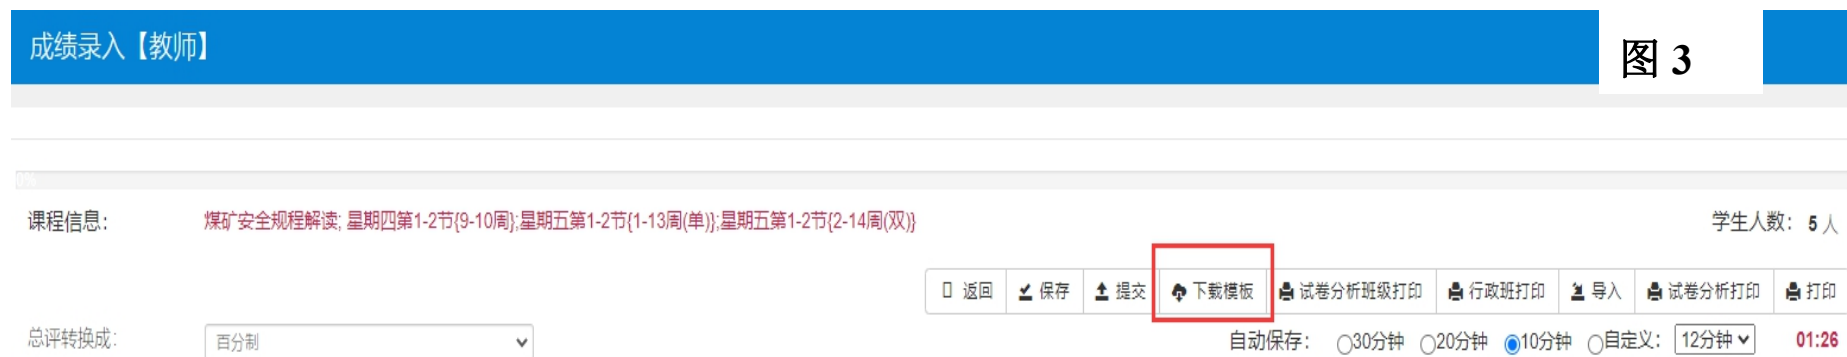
成绩录入【教师】

图 3

0%

课程信息：	煤矿安全规程解读; 星期四第1-2节{9-10周};星期五第1-2节{1-13周(单)};星期五第1-2节{2-14周(双)}

学生人数： 5 人

返回 保存 提交 下载模板 试卷分析班级打印 行政班打印 导入 试卷分析打印 打印

总评转换成： 百分制

自动保存： 30分钟 20分钟 10分钟 自定义： 12分钟 01:26